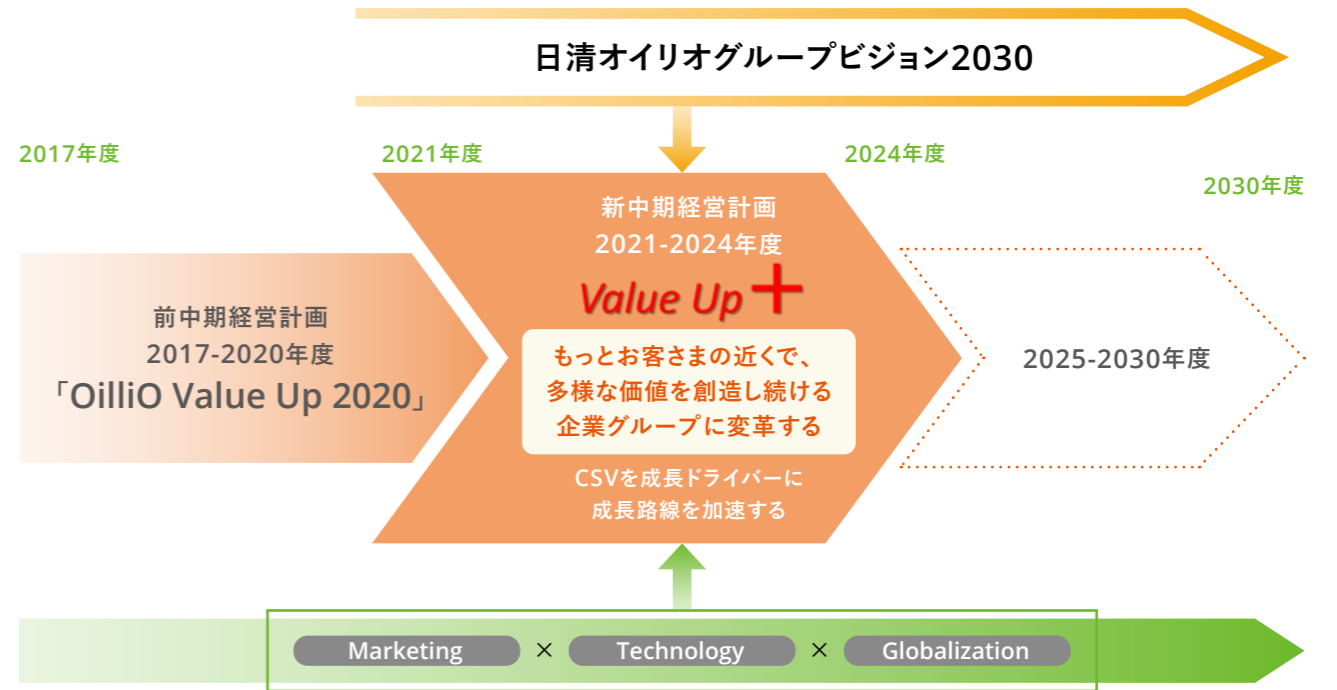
日清オイリオグループビジョン2030

2017年度

2021年度

2024年度

2030年度

前中期経営計画
2017-2020年度
「OilliO Value Up 2020」

新中期経営計画
2021-2024年度
Value Up +

もっとお客さまの近くで、
多様な価値を創造し続ける
企業グループに変革する

CSVを成長ドライバーに
成長路線を加速する

2025-2030年度

Marketing × Technology × Globalization